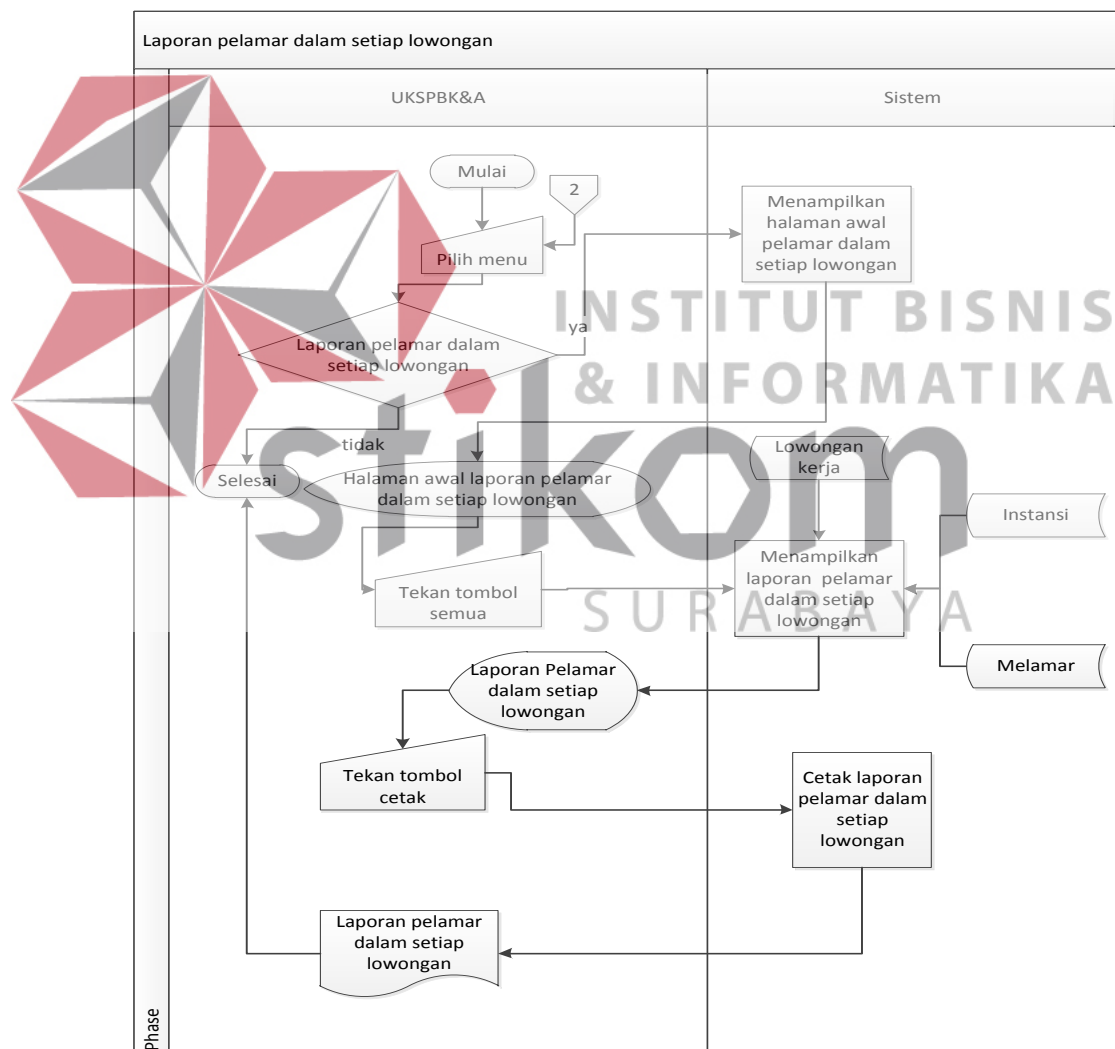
Laporan pelamar dalam setiap lowongan

UKSPBK&A

Sistem

Mulai

2

Pilih menu

Menampilkan halaman awal pelamar dalam setiap lowongan

INSTITUT BISNIS & INFORMATIKA

Laporan pelamar dalam setiap lowongan

ya

tidak

Selesai

Halaman awal laporan pelamar dalam setiap lowongan

Lowongan kerja

stikom

Instansi

Tekan tombol semua

Menampilkan laporan pelamar dalam setiap lowongan

SURABAYA

Melamar

Laporan Pelamar dalam setiap lowongan

Tekan tombol cetak

Cetak laporan pelamar dalam setiap lowongan

Laporan pelamar dalam setiap lowongan

Phase